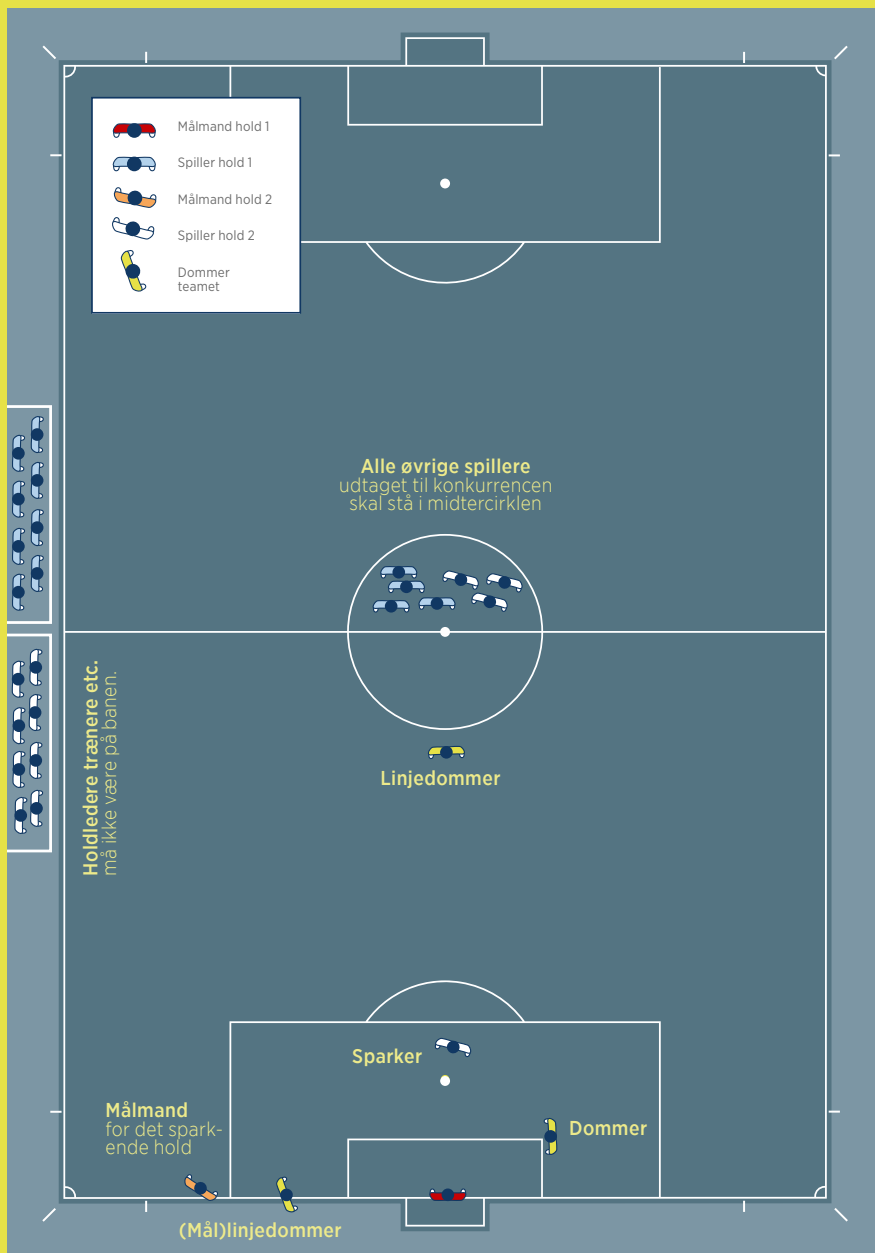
Målmand hold 1
Spiller hold 1
Målmand hold 2
Spiller hold 2
Dommer teamet

Alle øvrige spillere
udtaget til konkurrencen skal stå i midtercirklen

Holdledere trænere etc.
må ikke være på banen.

Linjedommer

Sparker

Målmand
for det sparkende hold

Dommer

(Mål)linjedommer